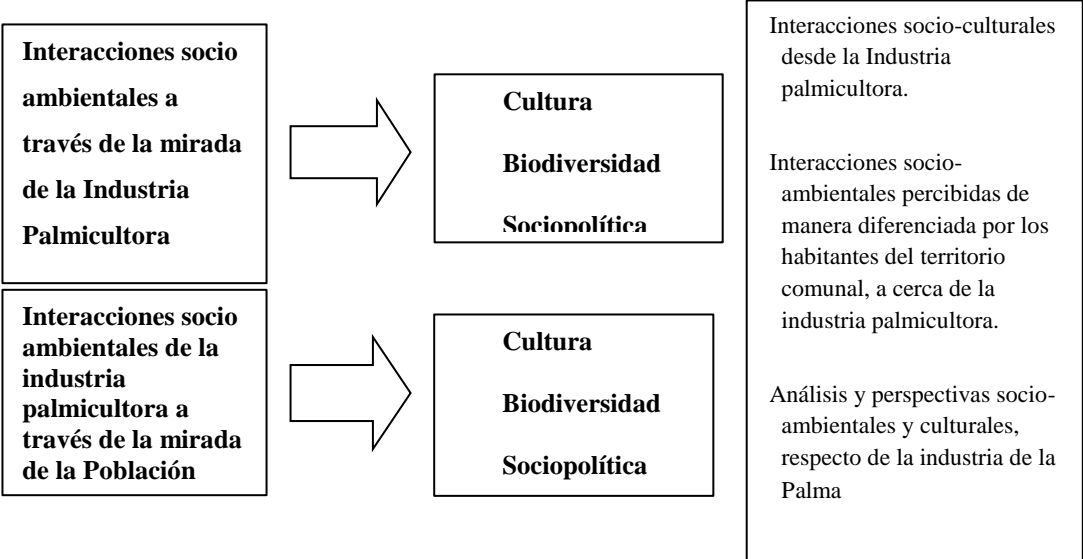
Interacciones socio ambientales a través de la mirada de la Industria Palmicultora

Cultura

Biodiversidad

Sociopolítica

Interacciones socio ambientales de la industria palmicultora a través de la mirada de la Población

Cultura

Biodiversidad

Sociopolítica

Interacciones socio-culturales desde la Industria palmicultora.

Interacciones socio-ambientales percibidas de manera diferenciada por los habitantes del territorio comunal, a cerca de la industria palmicultora.

Análisis y perspectivas socio-ambientales y culturales, respecto de la industria de la Palma